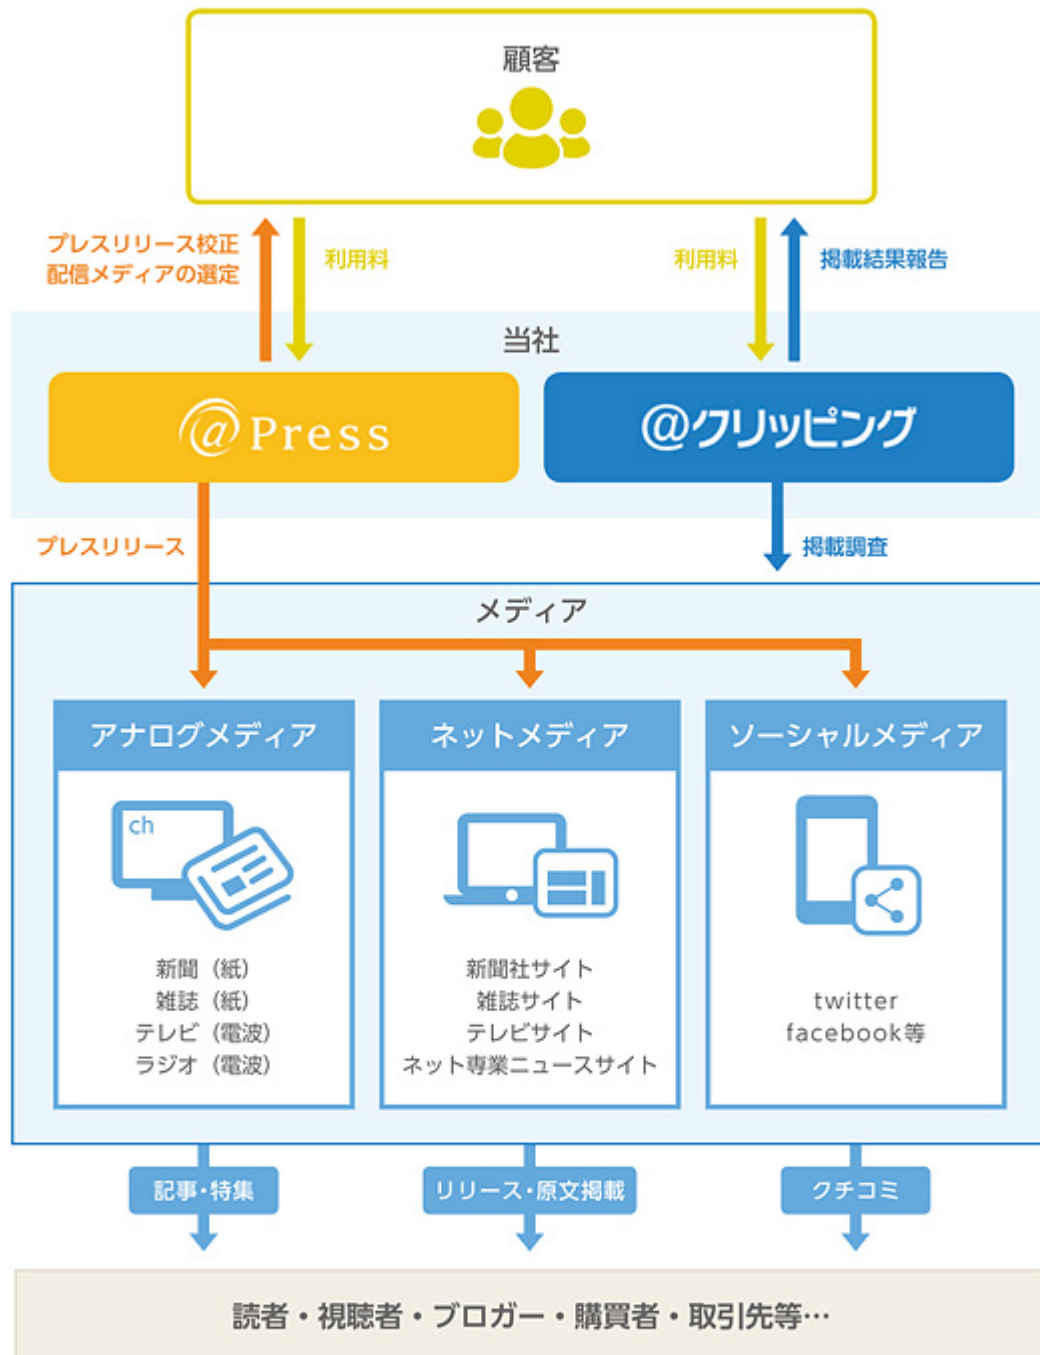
顧客

プレスリリース校正
配信メディアの選定

利用料

利用料

掲載結果報告

当社

@Press

@クリッピング

プレスリリース

掲載調査

メディア

アナログメディア

ch

新聞（紙）
雑誌（紙）
テレビ（電波）
ラジオ（電波）

ネットメディア

新聞社サイト
雑誌サイト
テレビサイト
ネット専業ニュースサイト

ソーシャルメディア

twitter
facebook等

記事・特集

リリース・原文掲載

クチコミ

読者・視聴者・ブロガー・購買者・取引先等…